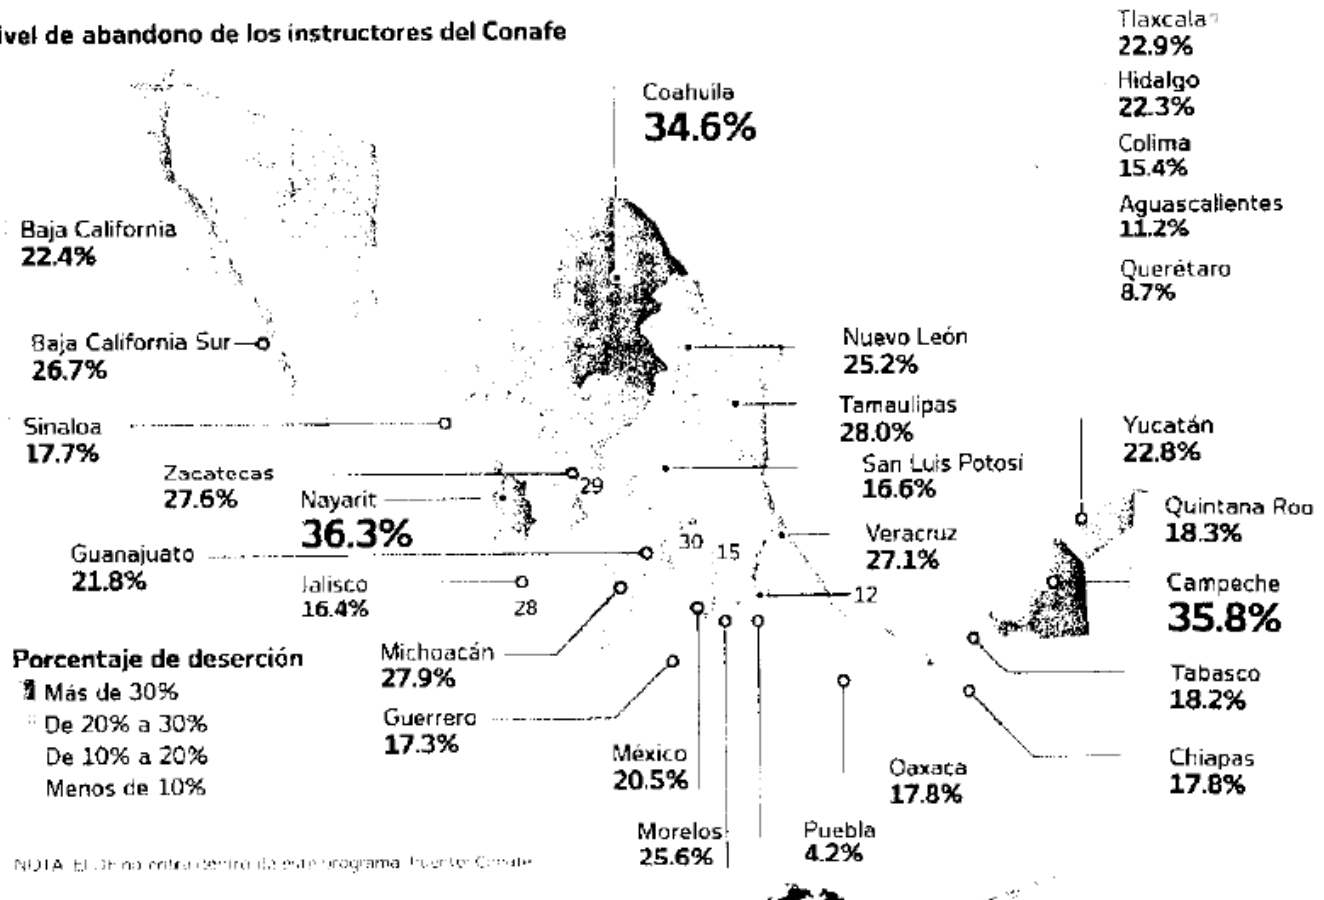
ivel de abandono de los instructores del Conafe

Tlaxcala
22.9%
Hidalgo
22.3%
Colima
15.4%
Aguascalientes
11.2%
Querétaro
8.7%

Coahuila
34.6%

Baja California
22.4%

Baja California Sur
26.7%

Sinaloa
17.7%

Zacatecas
27.6%

Nayarit
36.3%

Guanajuato
21.8%

Jalisco
16.4%

Nuevo León
25.2%

Tamaulipas
28.0%

San Luis Potosí
16.6%

Veracruz
27.1%

Yucatán
22.8%

Quintana Roo
18.3%

Campeche
35.8%

Tabasco
18.2%

Chiapas
17.8%

29
30
15
12
28

Michoacán
27.9%

Guerrero
17.3%

México
20.5%

Morelos
25.6%

Puebla
4.2%

Oaxaca
17.8%

Porcentaje de deserción
Más de 30%
De 20% a 30%
De 10% a 20%
Menos de 10%

NOTA: El DF no entra dentro de este programa. Fuente: Conafe